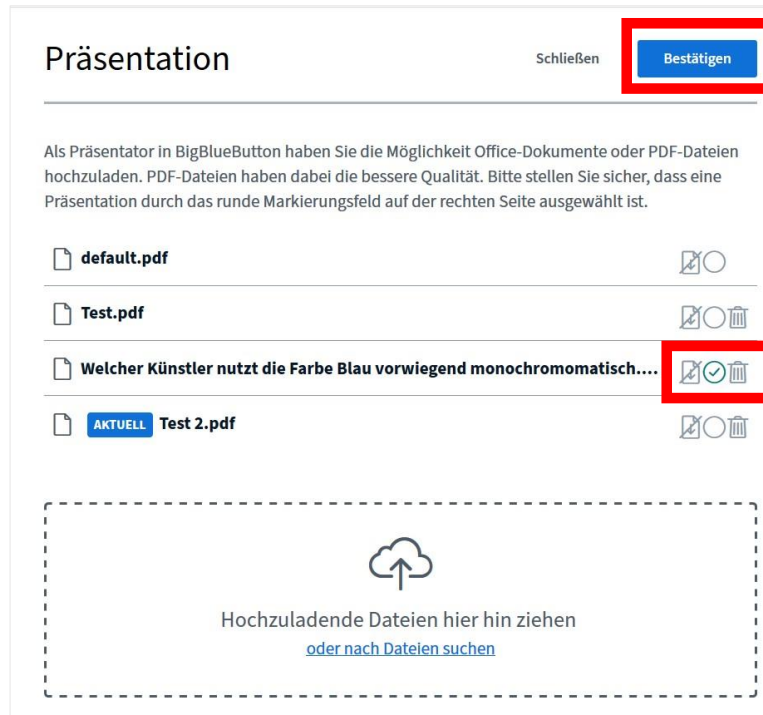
Präsentation

Schließen

Bestätigen

Als Präsentator in BigBlueButton haben Sie die Möglichkeit Office-Dokumente oder PDF-Dateien hochzuladen. PDF-Dateien haben dabei die bessere Qualität. Bitte stellen Sie sicher, dass eine Präsentation durch das runde Markierungsfeld auf der rechten Seite ausgewählt ist.

default.pdf

Test.pdf

Welcher Künstler nutzt die Farbe Blau vorwiegend monochromomatisch....

AKTUELL Test 2.pdf

Hochzuladende Dateien hier hin ziehen

oder nach Dateien suchen